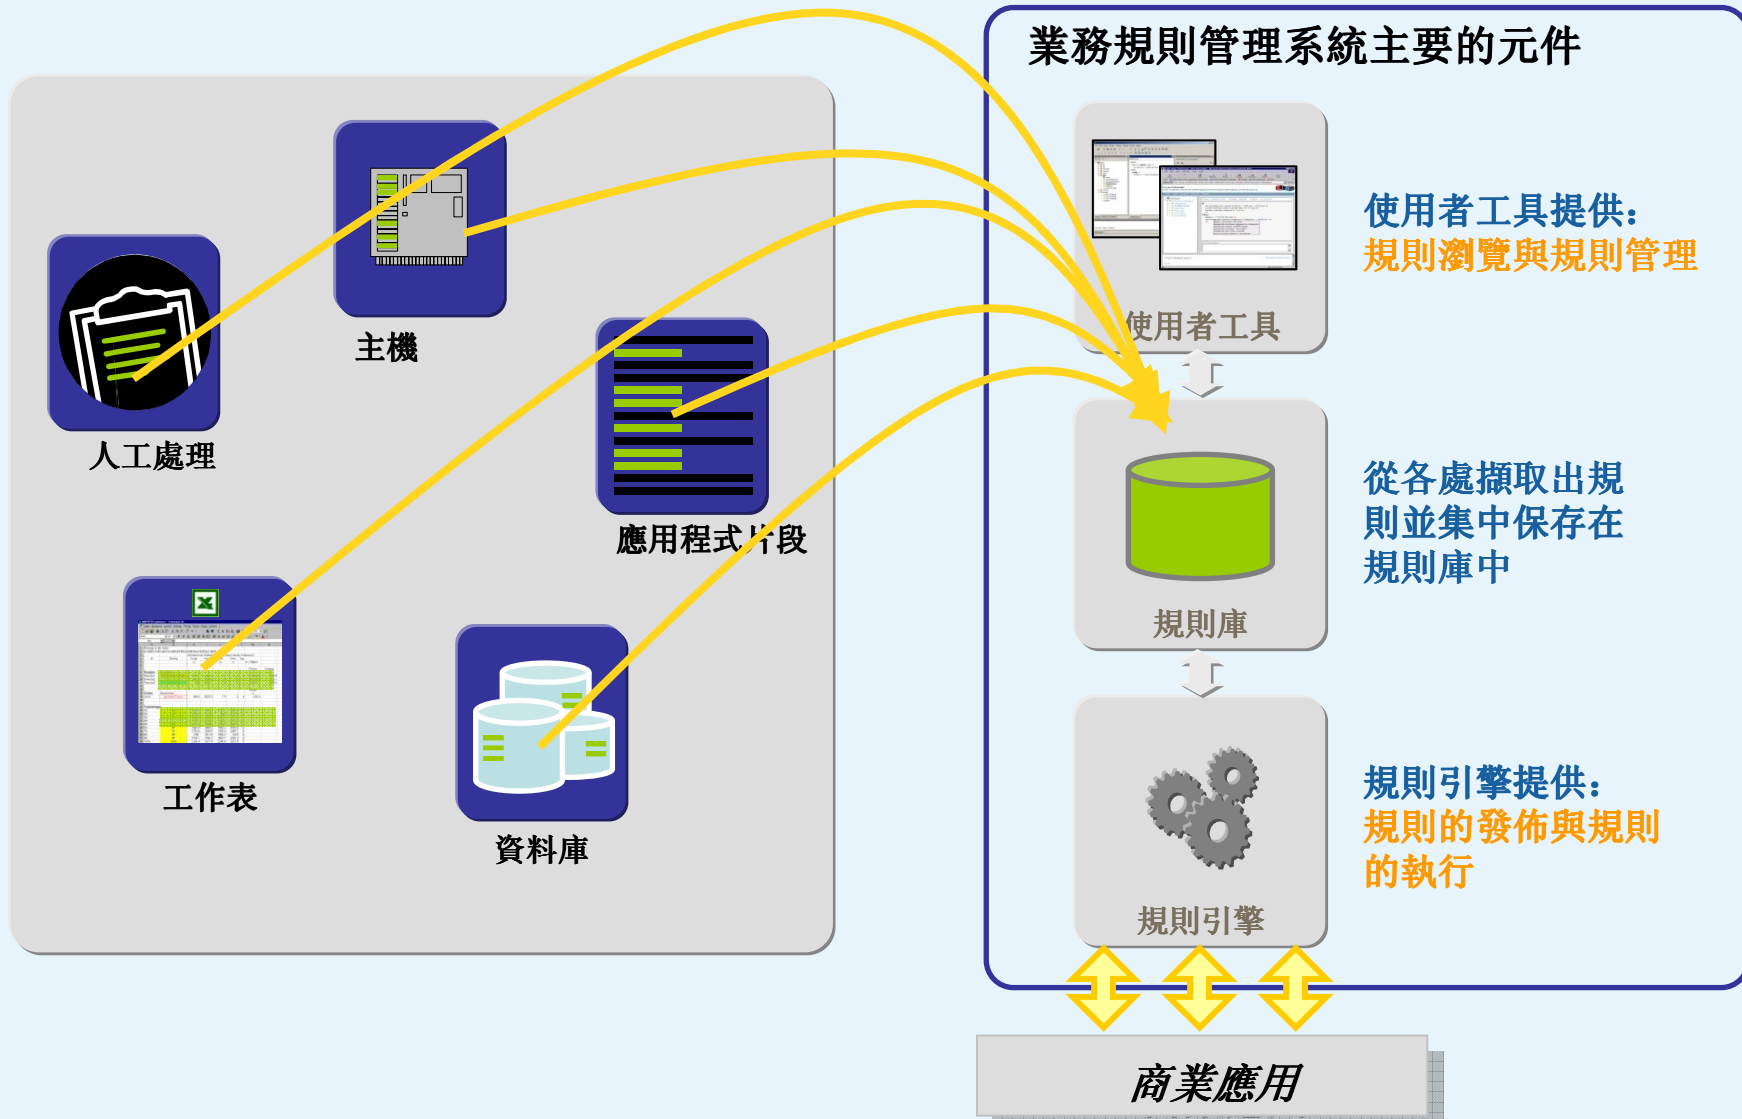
業務規則管理系統主要的元件

主機

人工處理

應用程式片段

工作表

資料庫

使用者工具

使用者工具提供:
規則瀏覽與規則管理

規則庫

從各處擷取出規則並集中保存在規則庫中

規則引擎

規則引擎提供:
規則的發佈與規則的執行

商業應用